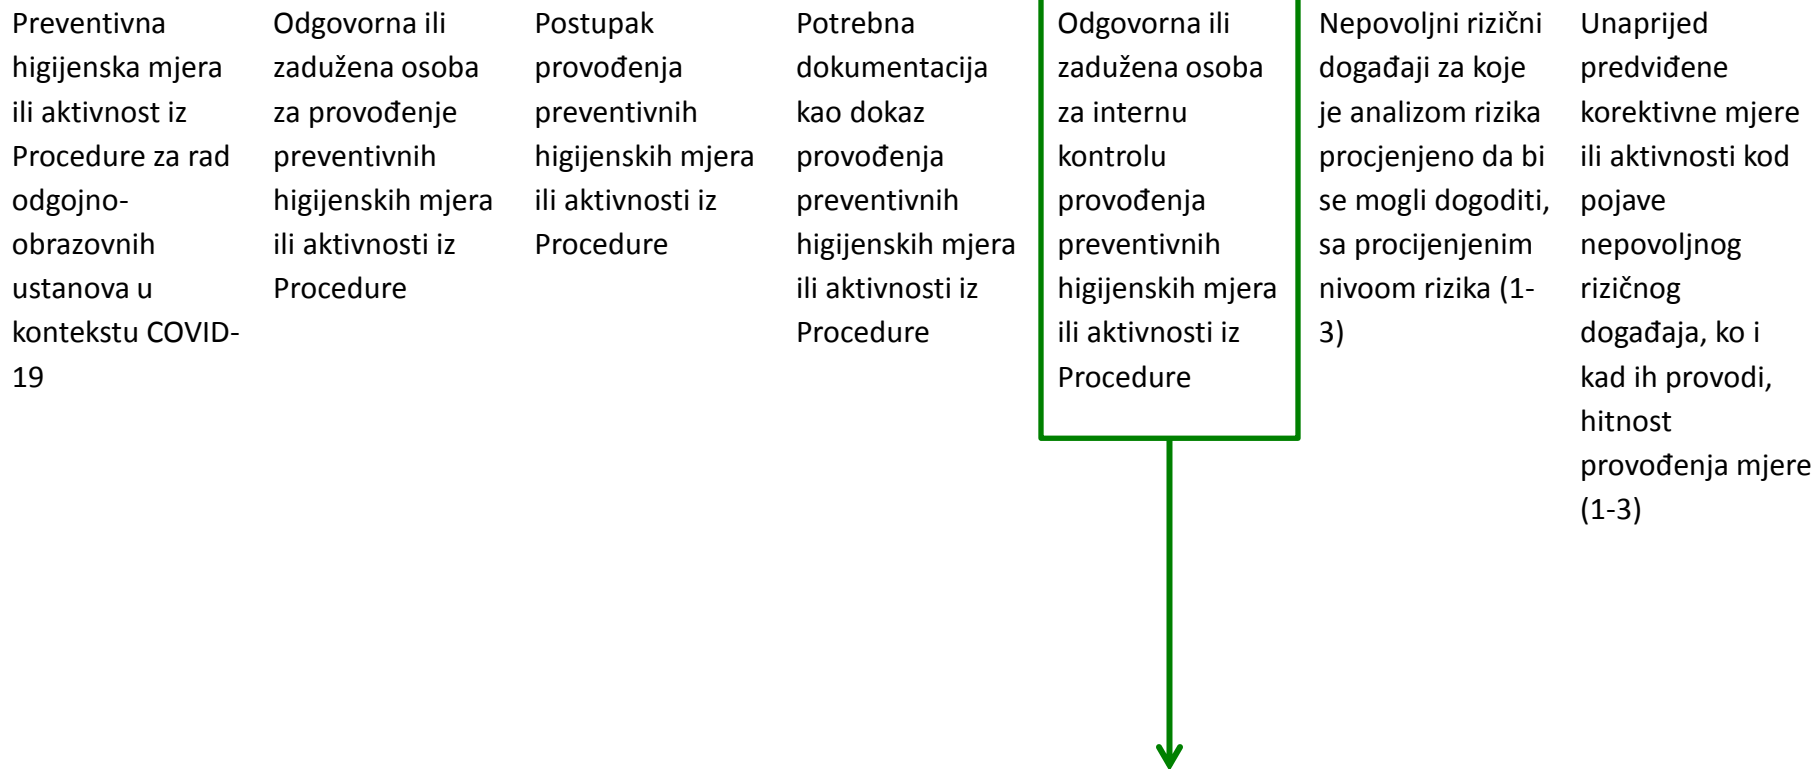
| Preventivna higijenska mjera ili aktivnost iz Procedure za rad odgojno-obrazovnih ustanova u kontekstu COVID-19 | Odgovorna ili zadužena osoba za provođenje preventivnih higijenskih mjera ili aktivnosti iz Procedure | Postupak provođenja preventivnih higijenskih mjera ili aktivnosti iz Procedure | Potrebna dokumentacija kao dokaz provođenja preventivnih higijenskih mjera ili aktivnosti iz Procedure | Odgovorna ili zadužena osoba za internu kontrolu provođenja preventivnih higijenskih mjera ili aktivnosti iz Procedure | Nepovoljni rizični događaji za koje je analizom rizika procjenjeno da bi se mogli dogoditi, sa procijenjenim nivoom rizika (1-3) | Unaprijed predviđene korektivne mjere ili aktivnosti kod pojave nepovoljnog rizičnog događaja, ko i kad ih provodi, hitnost provođenja mjere (1-3) |
|---|---|---|---|---|---|---|